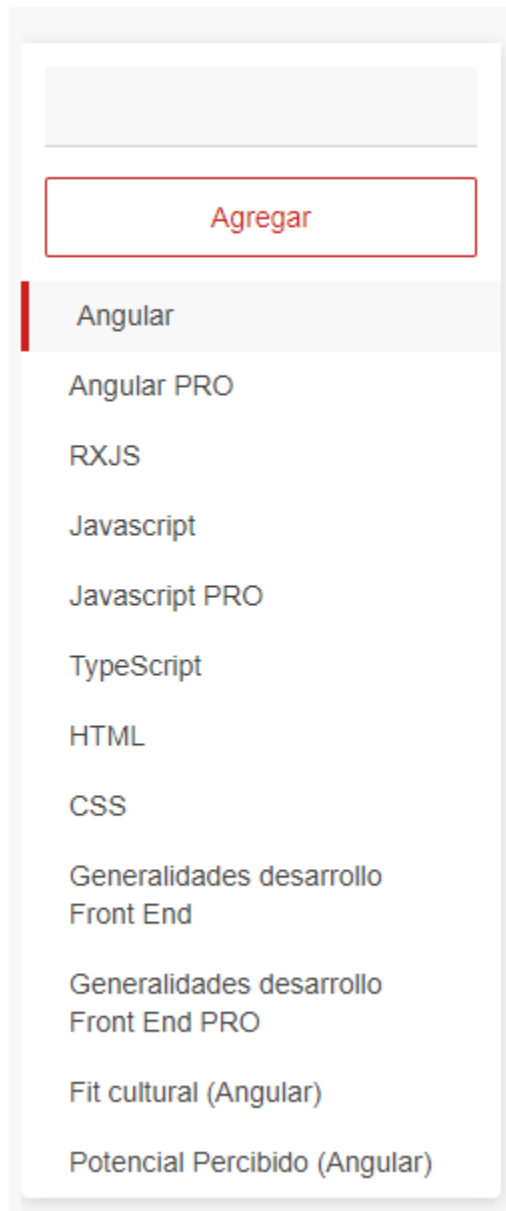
Agregar

Angular

Angular PRO

RXJS

Javascript

Javascript PRO

TypeScript

HTML

CSS

Generalidades desarrollo Front End

Generalidades desarrollo Front End PRO

Fit cultural (Angular)

Potencial Percibido (Angular)